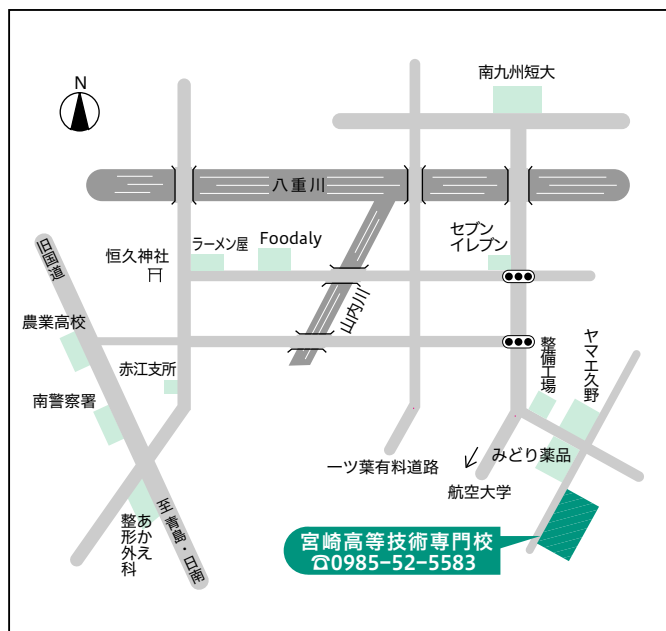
N

南九州短大

八重川

ラーメン屋

Foodaly

セブンイレブン

恒久神社

旧国道

農業高校

三反田川

整備工場

ヤマエ久野

赤江支所

南警察署

一ツ葉有料道路

みどり薬品

航空大学

あかえ整形外科

至 青島・日南

宮崎高等技術専門校
☎0985-52-5583